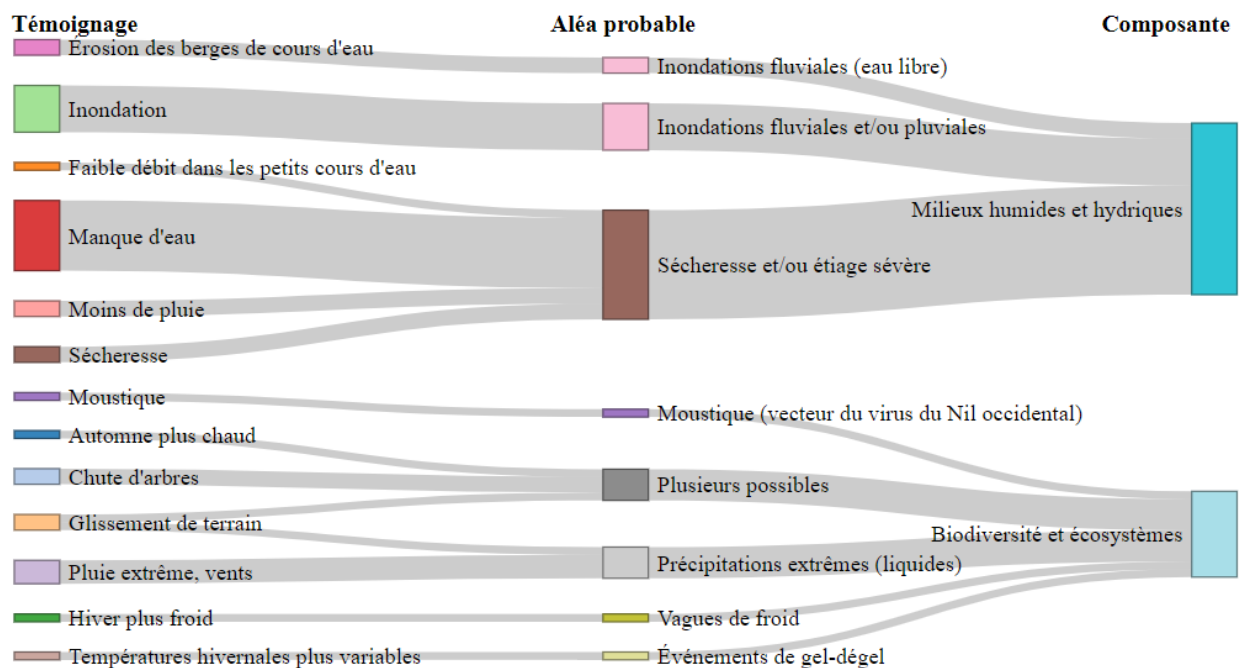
Témoignage

Aléa probable

Composante

Érosion des berges de cours d'eau

Inondation

Faible débit dans les petits cours d'eau

Manque d'eau

Moins de pluie

Sécheresse

Moustique

Automne plus chaud

Chute d'arbres

Glissement de terrain

Pluie extrême, vents

Hiver plus froid

Températures hivernales plus variables

Inondations fluviales (eau libre)

Inondations fluviales et/ou pluviales

Sécheresse et/ou étiage sévère

Moustique (vecteur du virus du Nil occidental)

Plusieurs possibles

Précipitations extrêmes (liquides)

Vagues de froid

Événements de gel-dégel

Milieux humides et hydriques

Biodiversité et écosystèmes